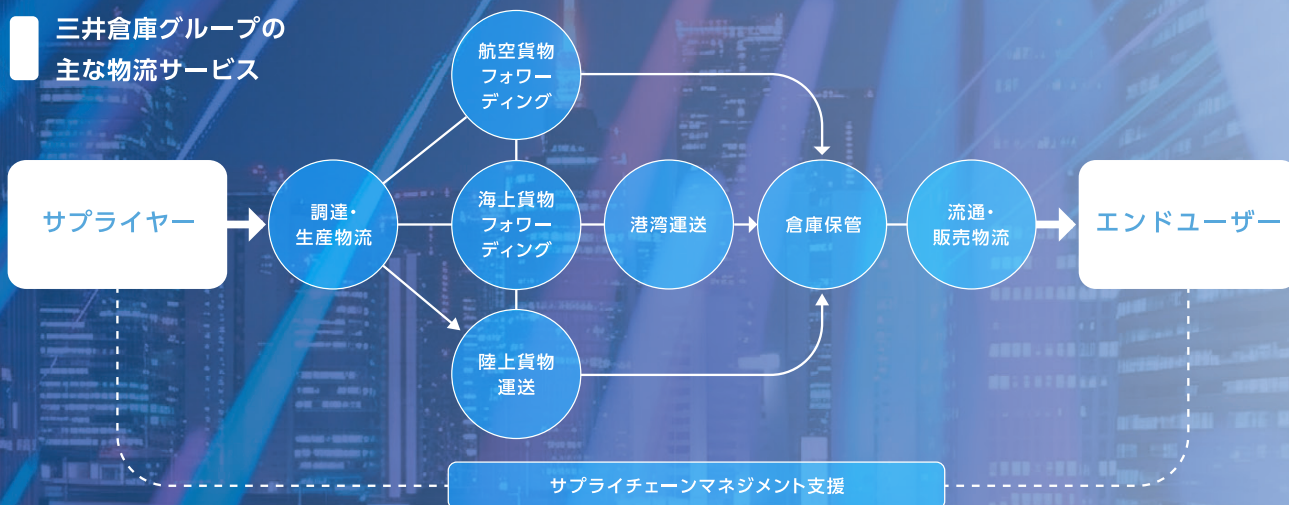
三井倉庫グループの
主な物流サービス

サプライヤー

調達・
生産物流

航空貨物
フォワー
ディング

海上貨物
フォワー
ディング

陸上貨物
運送

港湾運送

倉庫保管

流通・
販売物流

エンドユーザー

サプライチェーンマネジメント支援